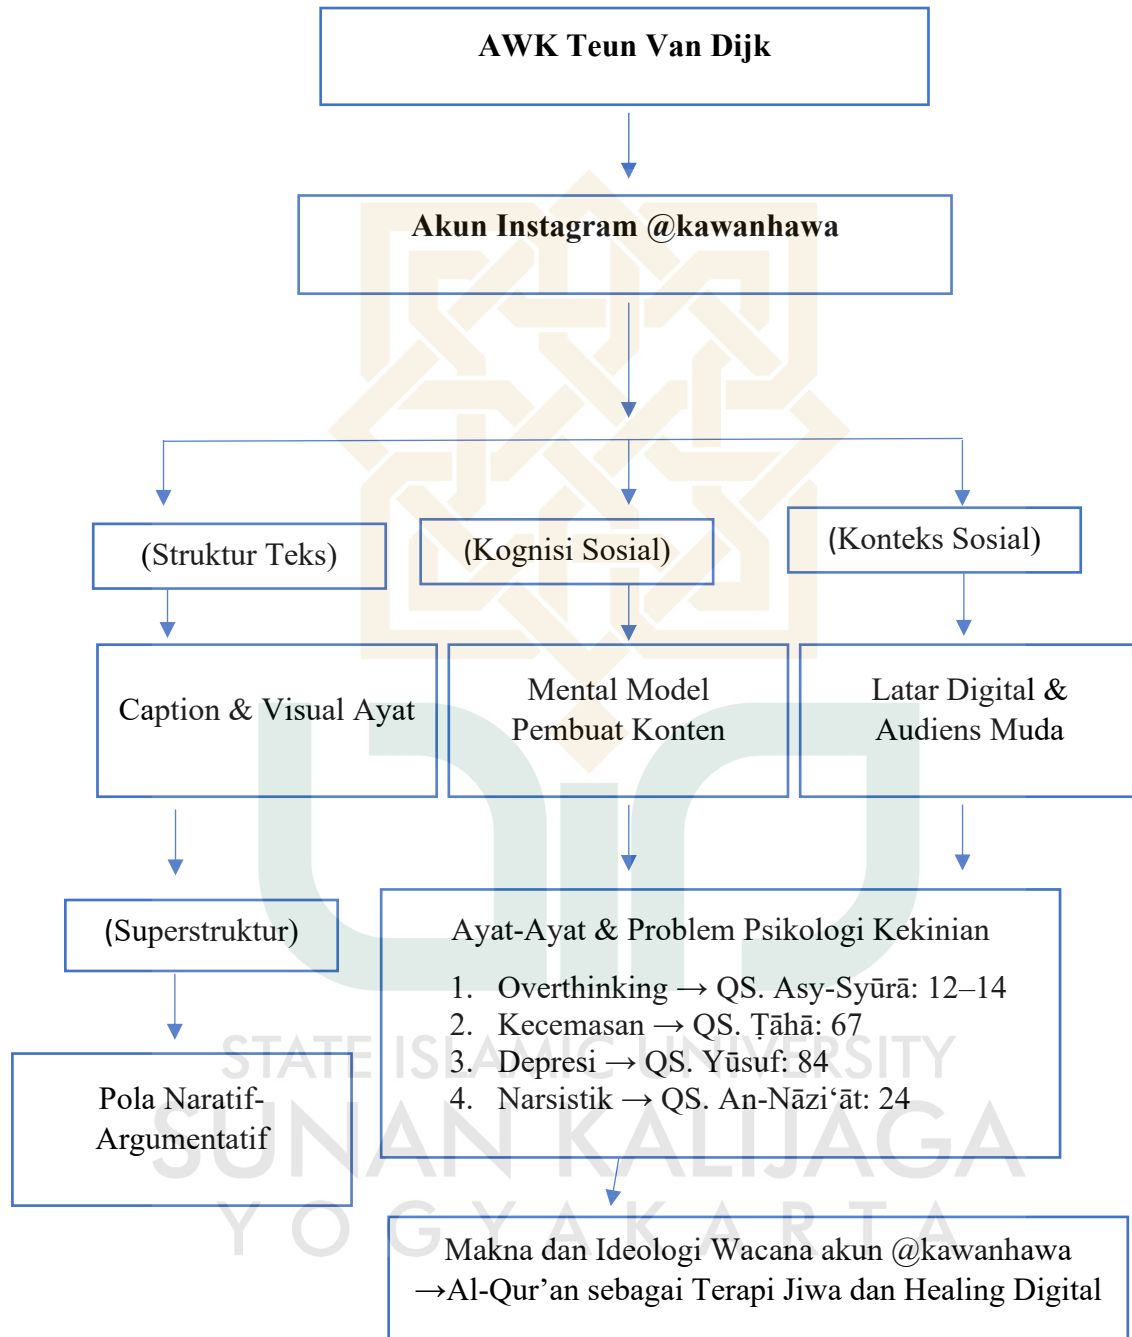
AWK Teun Van Dijk

Akun Instagram @kawanhawa

(Struktur Teks)

(Kognisi Sosial)

(Konteks Sosial)

Caption & Visual Ayat

Mental Model Pembuat Konten

Latar Digital & Audiens Muda

(Superstruktur)

Ayat-Ayat & Problem Psikologi Kekinian

1. Overthinking → QS. Asy-Syūrā: 12–14
2. Kecemasan → QS. Ṭāhā: 67
3. Depresi → QS. Yūsuf: 84
4. Narsistik → QS. An-Nāzi‘āt: 24

Pola Naratif-Argumentatif

STATE ISLAMIC UNIVERSITY
SUNAN KALIJAGA
YOGYAKARTA

Makna dan Ideologi Wacana akun @kawanhawa →Al-Qur’an sebagai Terapi Jiwa dan Healing Digital